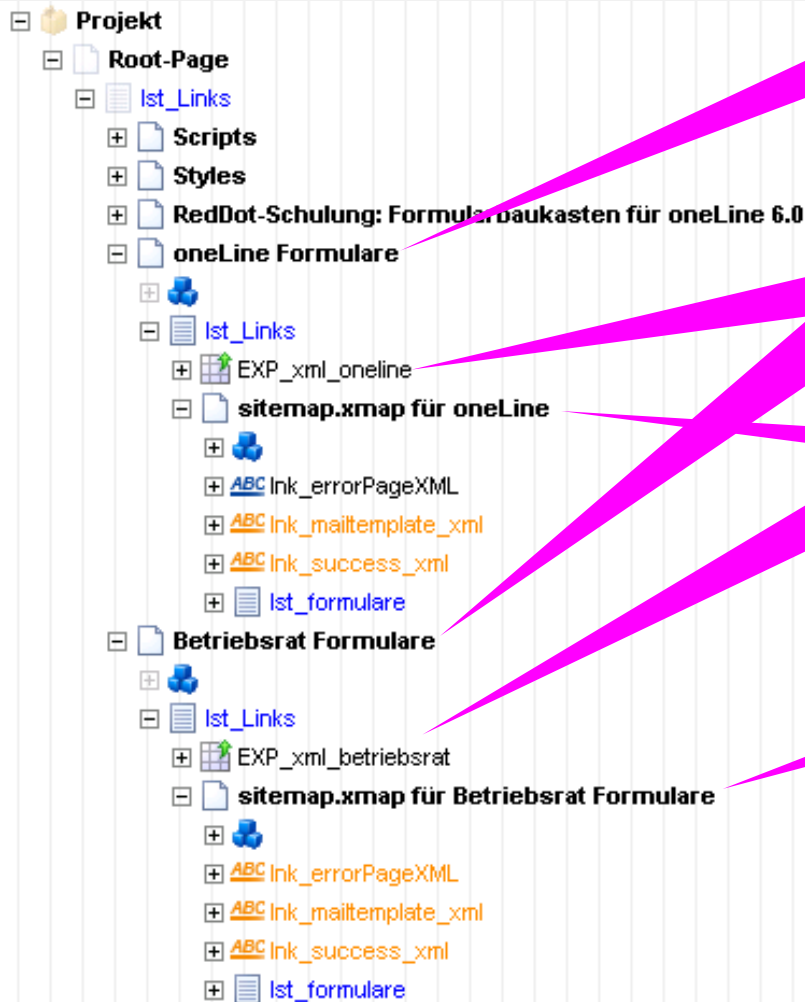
Projekt
Root-Page
lst_Links
Scripts
Styles
RedDot-Schulung: Formularbaukasten für oneLine 6.0
oneLine Formulare
lst_Links
EXP_xml_oneline
sitemap.xmap für oneLine
ABC lnk_errorPageXML
ABC lnk_mailtemplate_xml
ABC lnk_success_xml
lst_formulare
Betriebsrat Formulare
lst_Links
EXP_xml_betriebsrat
sitemap.xmap für Betriebsrat Formulare
ABC lnk_errorPageXML
ABC lnk_mailtemplate_xml
ABC lnk_success_xml
lst_formulare